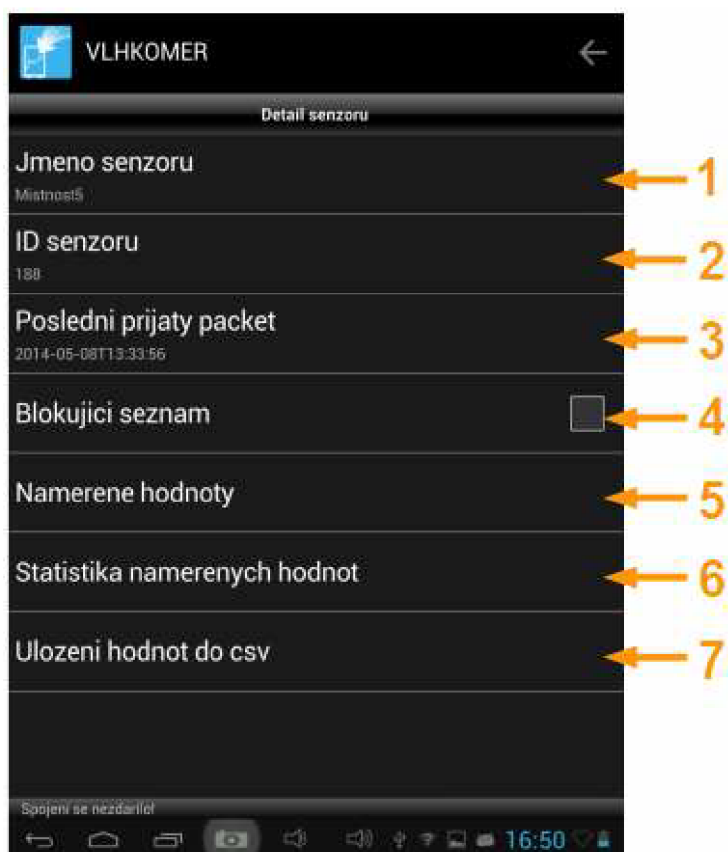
VLHKOMER

Detail senzoru

Jmeno senzoru
Mistnost5

1

ID senzoru
188

2

Posledni prijaty packet
2014-05-08T13:33:56

3

Blokujici seznam

4

Namerene hodnoty

5

Statistika namerenych hodnot

6

Ulozeni hodnot do csv

7

Spojeni se nezdarilo!

16:50